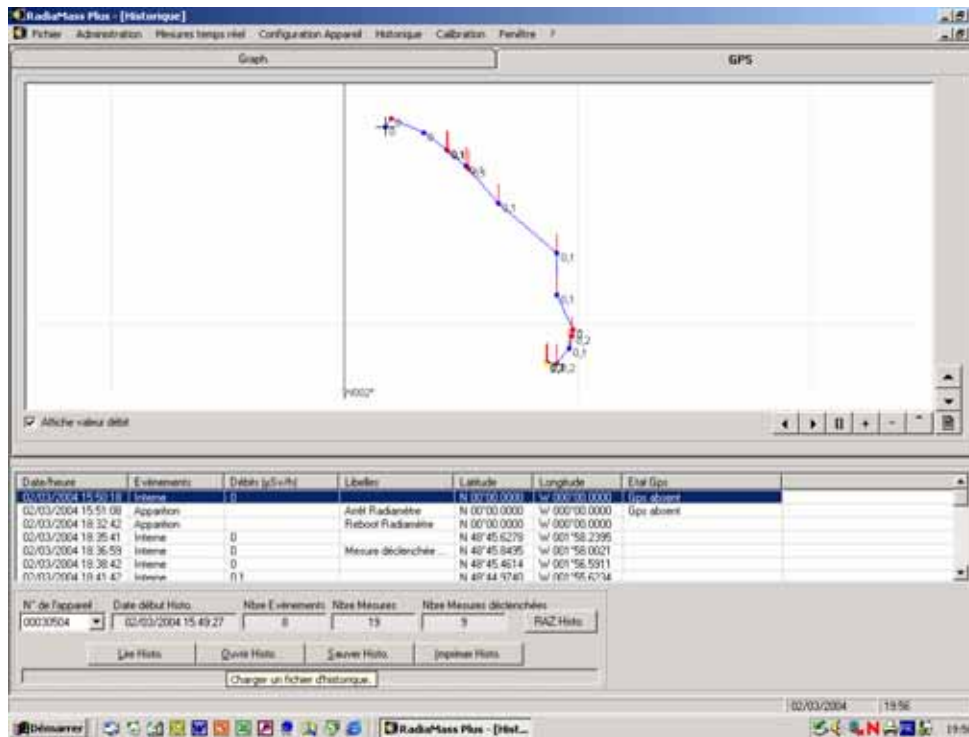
RadiaMass Plus - [Historique]

Fichier Administration Mesures temps réel Configuration Appareil Historique Calibration Fenêtre ?

Graph. GPS

0,1
0,5
0,1
0,1
0,1
0,2
0,1
0,2

W002°

Affiche valeur débit

| Date/heure | Evénements | Débit (µSv/h) | Libellés | Latitude | Longitude | Etat Gps |
|---|---|---|---|---|---|---|
| 02/03/2004 15:50:18 | Interne | 0 | | N 00°00.0000 | W 000°00.0000 | Gps absent |
| 02/03/2004 15:51:08 | Apparition | | Arrêt Radiamètre | N 00°00.0000 | W 000°00.0000 | Gps absent |
| 02/03/2004 18:32:42 | Apparition | | Reboot Radiamètre | N 00°00.0000 | W 000°00.0000 | |
| 02/03/2004 18:35:41 | Interne | 0 | | N 48°45.6278 | W 001°58.2395 | |
| 02/03/2004 18:36:59 | Interne | 0 | Mesure déclenchée ... | N 48°45.8495 | W 001°58.0021 | |
| 02/03/2004 18:38:42 | Interne | 0 | | N 48°45.4614 | W 001°56.5911 | |
| 02/03/2004 18:41:42 | Interne | 0,1 | | N 48°44.9740 | W 001°55.6234 | |

N° de l'appareil: 00030504
Date début Histo.: 02/03/2004 15:49:27
Nbre Evénements: 8
Nbre Mesures: 19
Nbre Mesures déclenchées: 9
RAZ Histo.

Lire Histo. Ouvrir Histo. Sauver Histo. Imprimer Histo.

Charger un fichier d'historique.

02/03/2004 19:56

Démarrer RadiaMass Plus - [Hist... 19:5